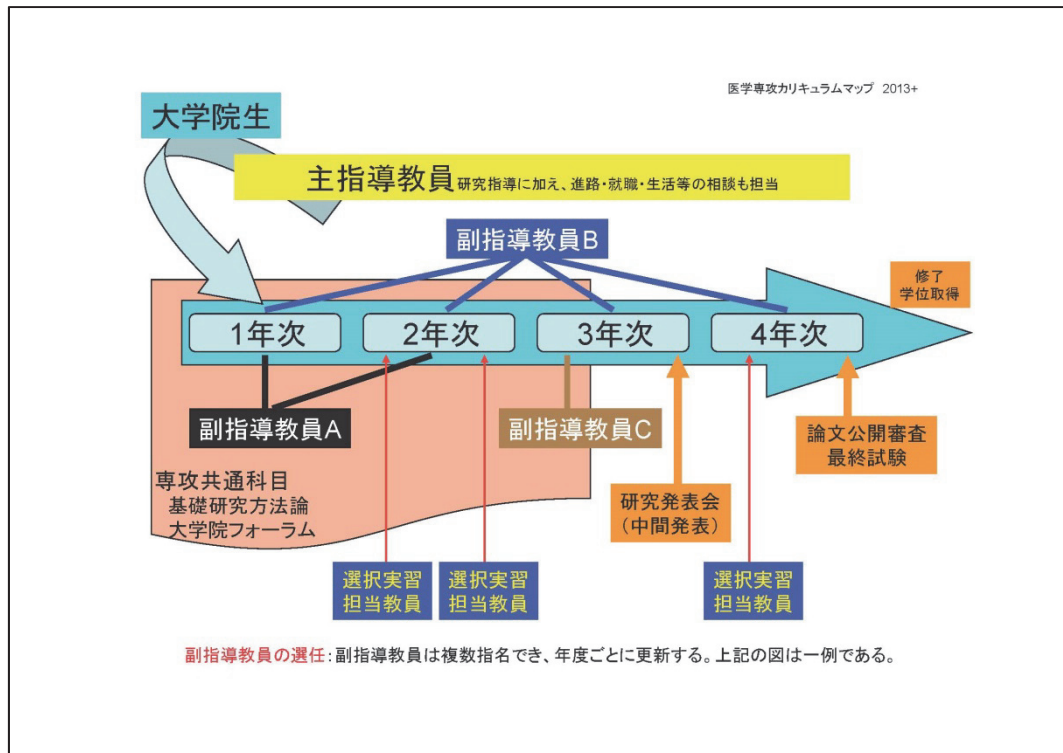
医学専攻カリキュラムマップ 2013+

大学院生

主指導教員 研究指導に加え、進路・就職・生活等の相談も担当

副指導教員B

修了
学位取得

1年次

2年次

3年次

4年次

副指導教員A

副指導教員C

論文公開審査
最終試験

専攻共通科目
基礎研究方法論
大学院フォーラム

研究発表会
（中間発表）

選択実習
担当教員

選択実習
担当教員

選択実習
担当教員

副指導教員の選任：副指導教員は複数指名でき、年度ごとに更新する。上記の図は一例である。